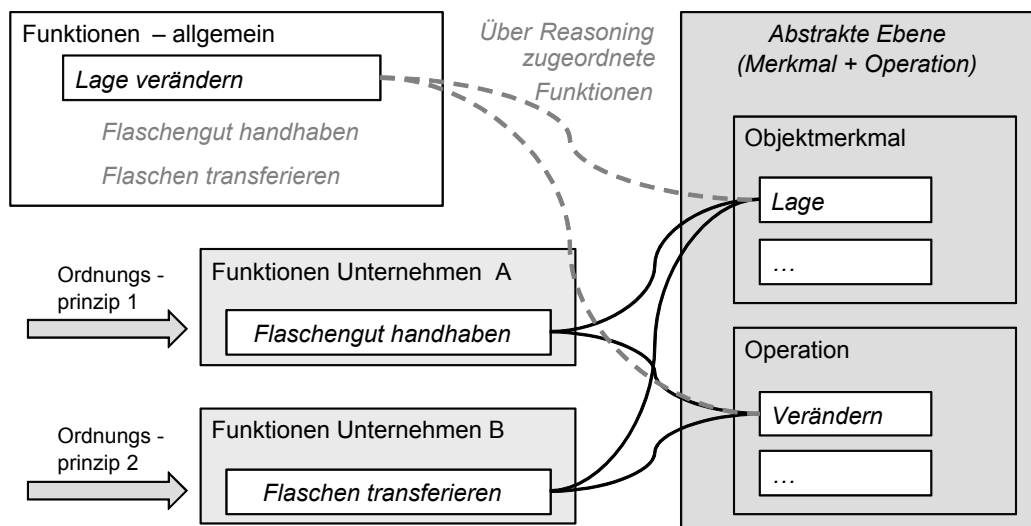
Funktionen – allgemein

Lage verändern

Flaschengut handhaben

Flaschen transferieren

Über Reasoning zugeordnete Funktionen

Abstrakte Ebene (Merkmal + Operation)

Objektmerkmal

Lage

…

Ordnungs - prinzip 1

Funktionen Unternehmen A

Flaschengut handhaben

Operation

Verändern

…

Ordnungs - prinzip 2

Funktionen Unternehmen B

Flaschen transferieren